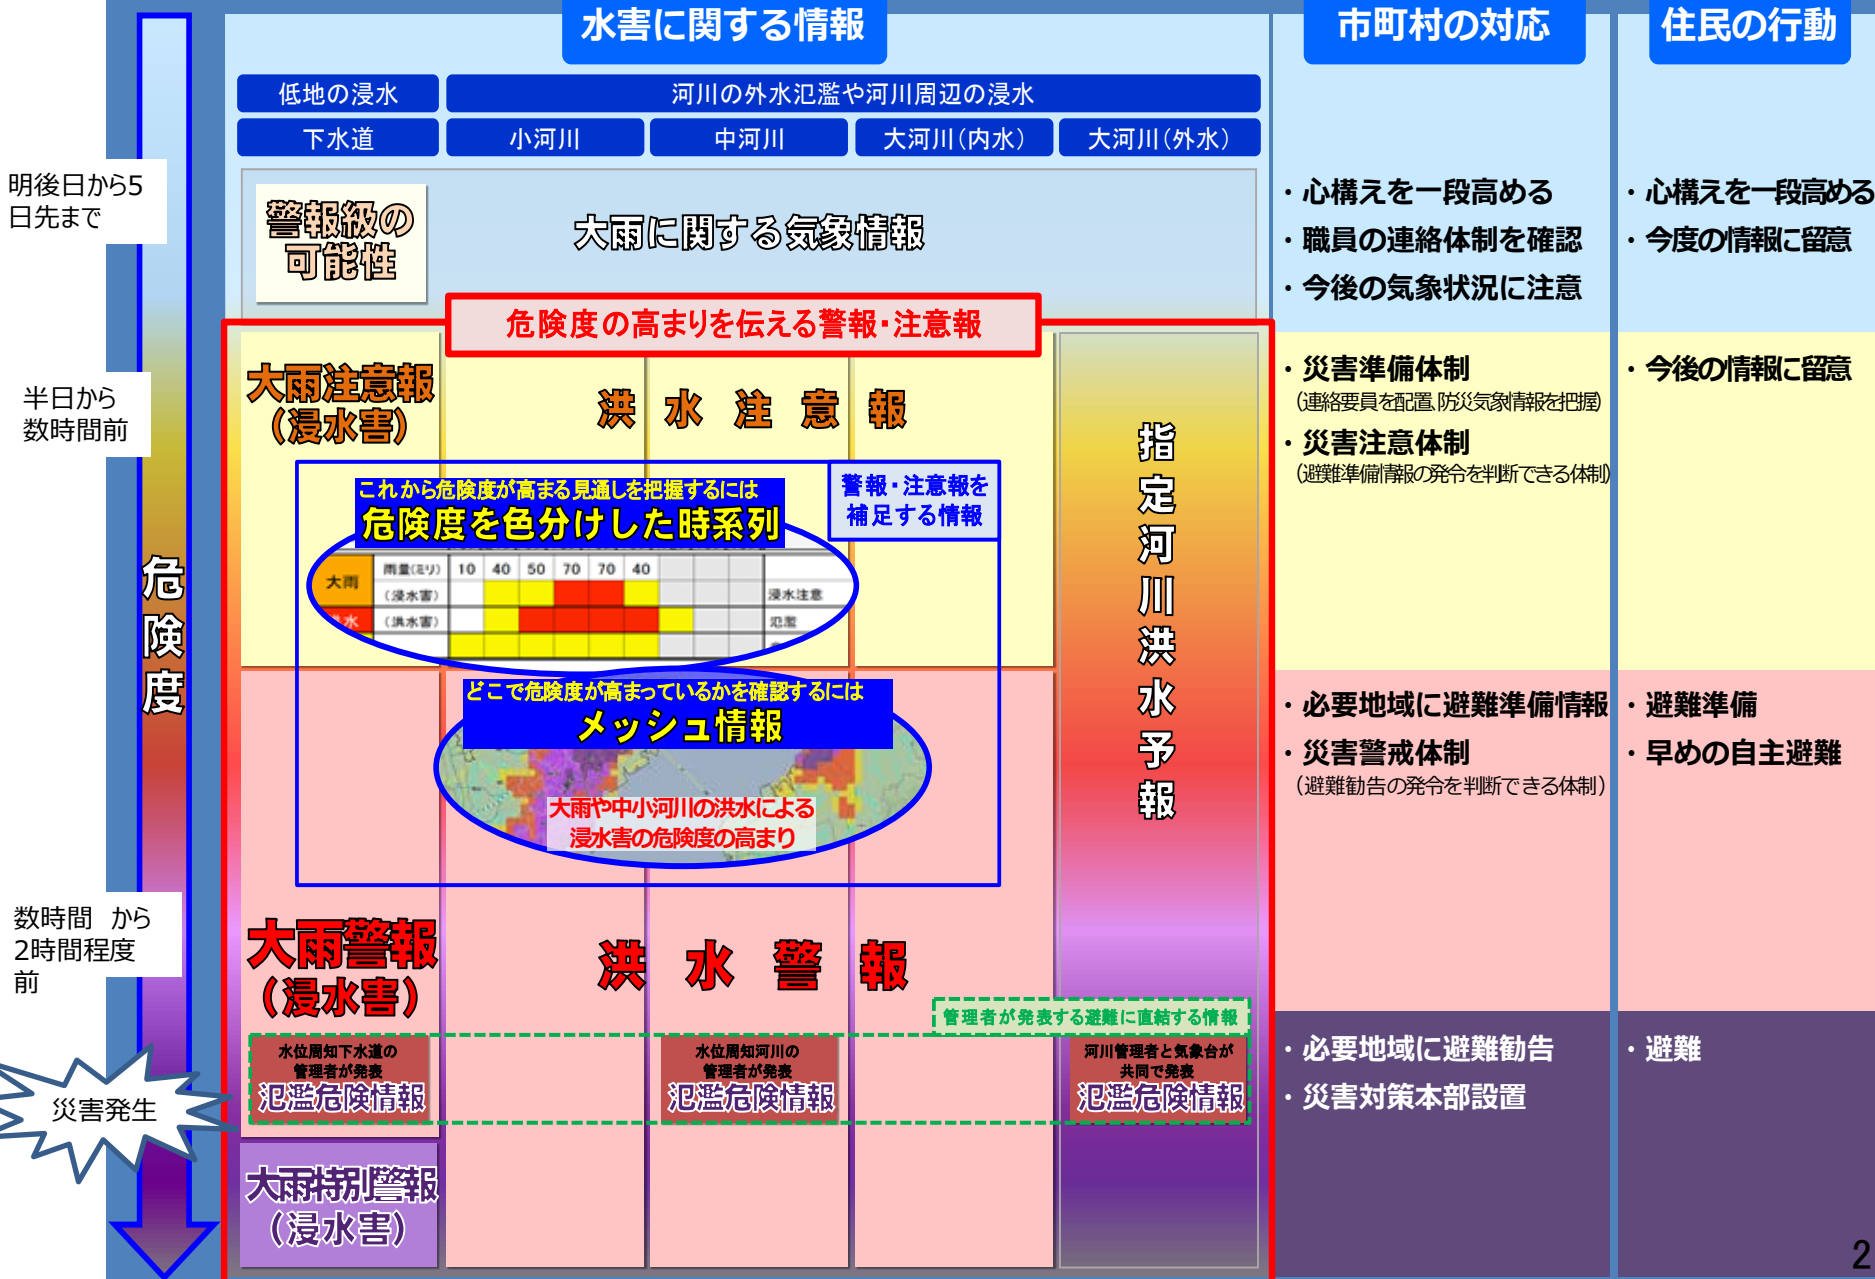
水害に関する情報

市町村の対応

住民の行動

低地の浸水

河川の外水氾濫や河川周辺の浸水

| 下水道 | 小河川 | 中河川 | 大河川(内水) | 大河川(外水) |
|---|---|---|---|---|

明後日から5日先まで

警報級の可能性

大雨に関する気象情報

・心構えを一段高める
・職員の連絡体制を確認
・今後の気象状況に注意

・心構えを一段高める
・今度の情報に留意

危険度の高まりを伝える警報・注意報

半日から数時間前

大雨注意報(浸水害)

洪 水 注 意 報

指定河川洪水予報

・災害準備体制
(連絡要員を配置,防災気象情報を把握)
・災害注意体制
(避難準備情報の発令を判断できる体制)

・今後の情報に留意

これから危険度が高まる見通しを把握するには
危険度を色分けした時系列

警報・注意報を補足する情報

| 大雨 | 雨量(ミリ) | 10 | 40 | 50 | 70 | 70 | 40 | | | | |
|---|---|---|---|---|---|---|---|---|---|---|---|
| | (浸水害) | | | | | | | | | | 浸水注意 |
| 洪水 | (洪水害) | | | | | | | | | | 氾濫 |

危険度

どこで危険度が高まっているかを確認するには
メッシュ情報

大雨や中小河川の洪水による浸水害の危険度の高まり

・必要地域に避難準備情報
・災害警戒体制
(避難勧告の発令を判断できる体制)

・避難準備
・早めの自主避難

数時間 から2時間程度前

大雨警報(浸水害)

洪 水 警 報

管理者が発表する避難に直結する情報

水位周知下水道の管理者が発表
氾濫危険情報

水位周知河川の管理者が発表
氾濫危険情報

河川管理者と気象台が共同で発表
氾濫危険情報

・必要地域に避難勧告
・災害対策本部設置

・避難

災害発生

大雨特別警報(浸水害)

2